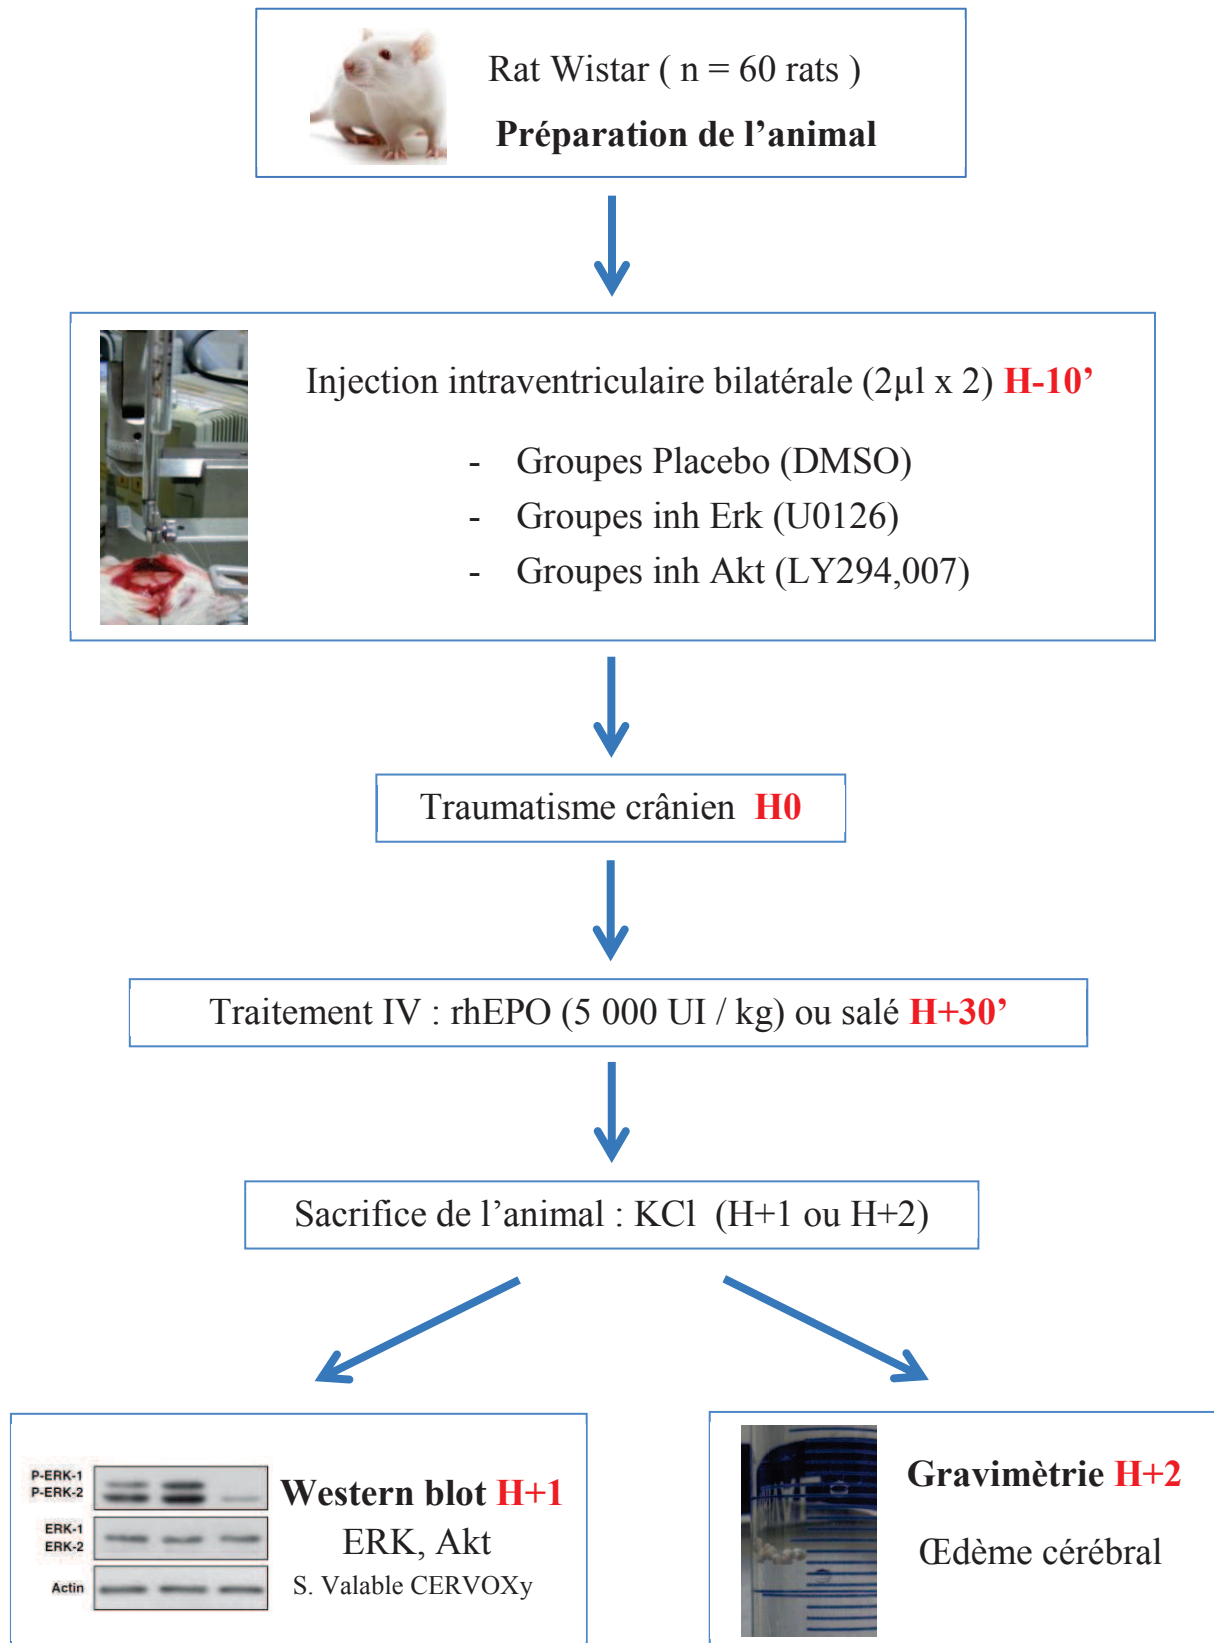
Rat Wistar ( n = 60 rats )

**Préparation de l'animal**

Injection intraventriculaire bilatérale (2µl x 2) **H-10'**

- Groupes Placebo (DMSO)
- Groupes inh Erk (U0126)
- Groupes inh Akt (LY294,007)

Traumatisme crânien **H0**

Traitement IV : rhEPO (5 000 UI / kg) ou salé **H+30'**

Sacrifice de l'animal : KCl (H+1 ou H+2)

P-ERK-1
P-ERK-2
ERK-1
ERK-2
Actin

**Western blot H+1**

ERK, Akt

S. Valable CERVOXy

**Gravimètrie H+2**

Œdème cérébral